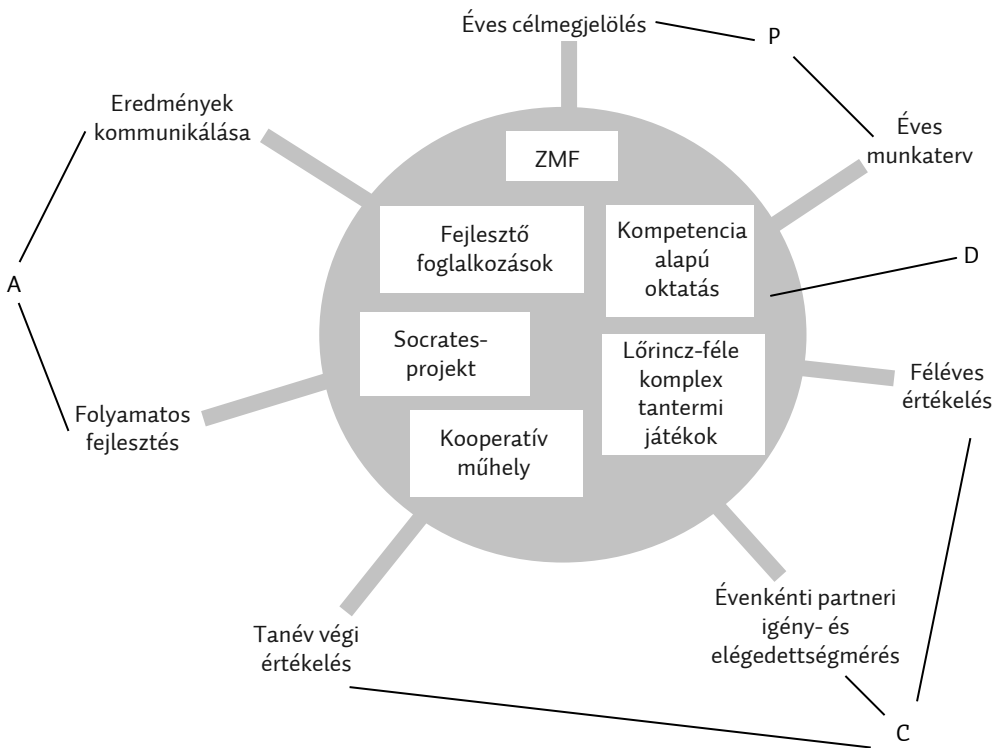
Éves célmegjelölés

P

Éves munkaterv

Eredmények kommunikálása

ZMF

Fejlesztő foglalkozások

Kompetencia alapú oktatás

D

A

Socrates-projekt

Lőrincz-féle komplex tantermi játékok

Féléves értékelés

Folyamatos fejlesztés

Kooperatív műhely

Évenkénti partneri igény- és elégedettségmérés

Tanév végi értékelés

C